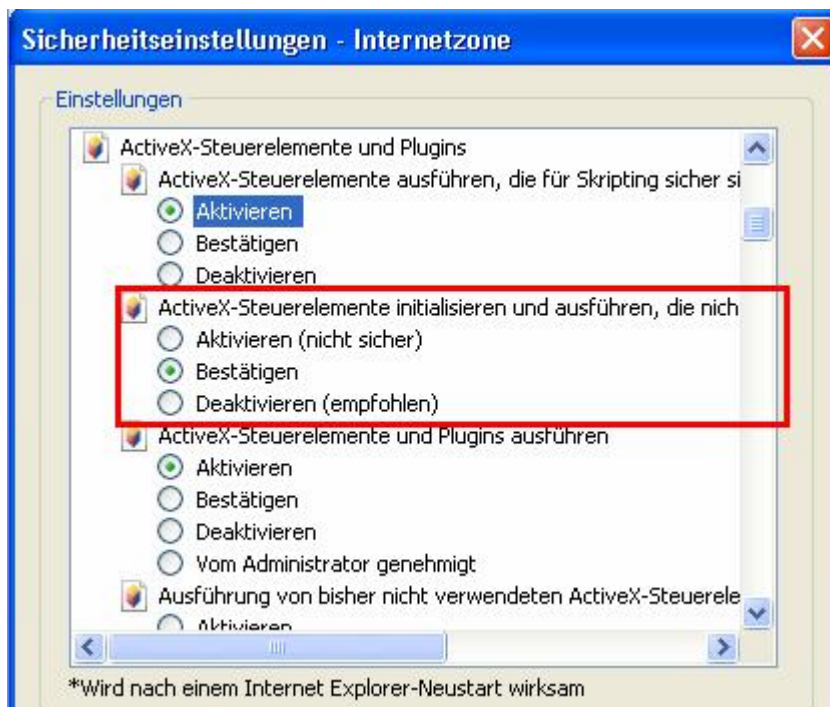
Sicherheitseinstellungen - Internetzone

Einstellungen

ActiveX-Steuerelemente und Plugins
ActiveX-Steuerelemente ausführen, die für Skripting sicher si
Aktivieren
Bestätigen
Deaktivieren
ActiveX-Steuerelemente initialisieren und ausführen, die nich
Aktivieren (nicht sicher)
Bestätigen
Deaktivieren (empfohlen)
ActiveX-Steuerelemente und Plugins ausführen
Aktivieren
Bestätigen
Deaktivieren
Vom Administrator genehmigt
Ausführung von bisher nicht verwendeten ActiveX-Steuerele
Aktivieren

*Wird nach einem Internet Explorer-Neustart wirksam